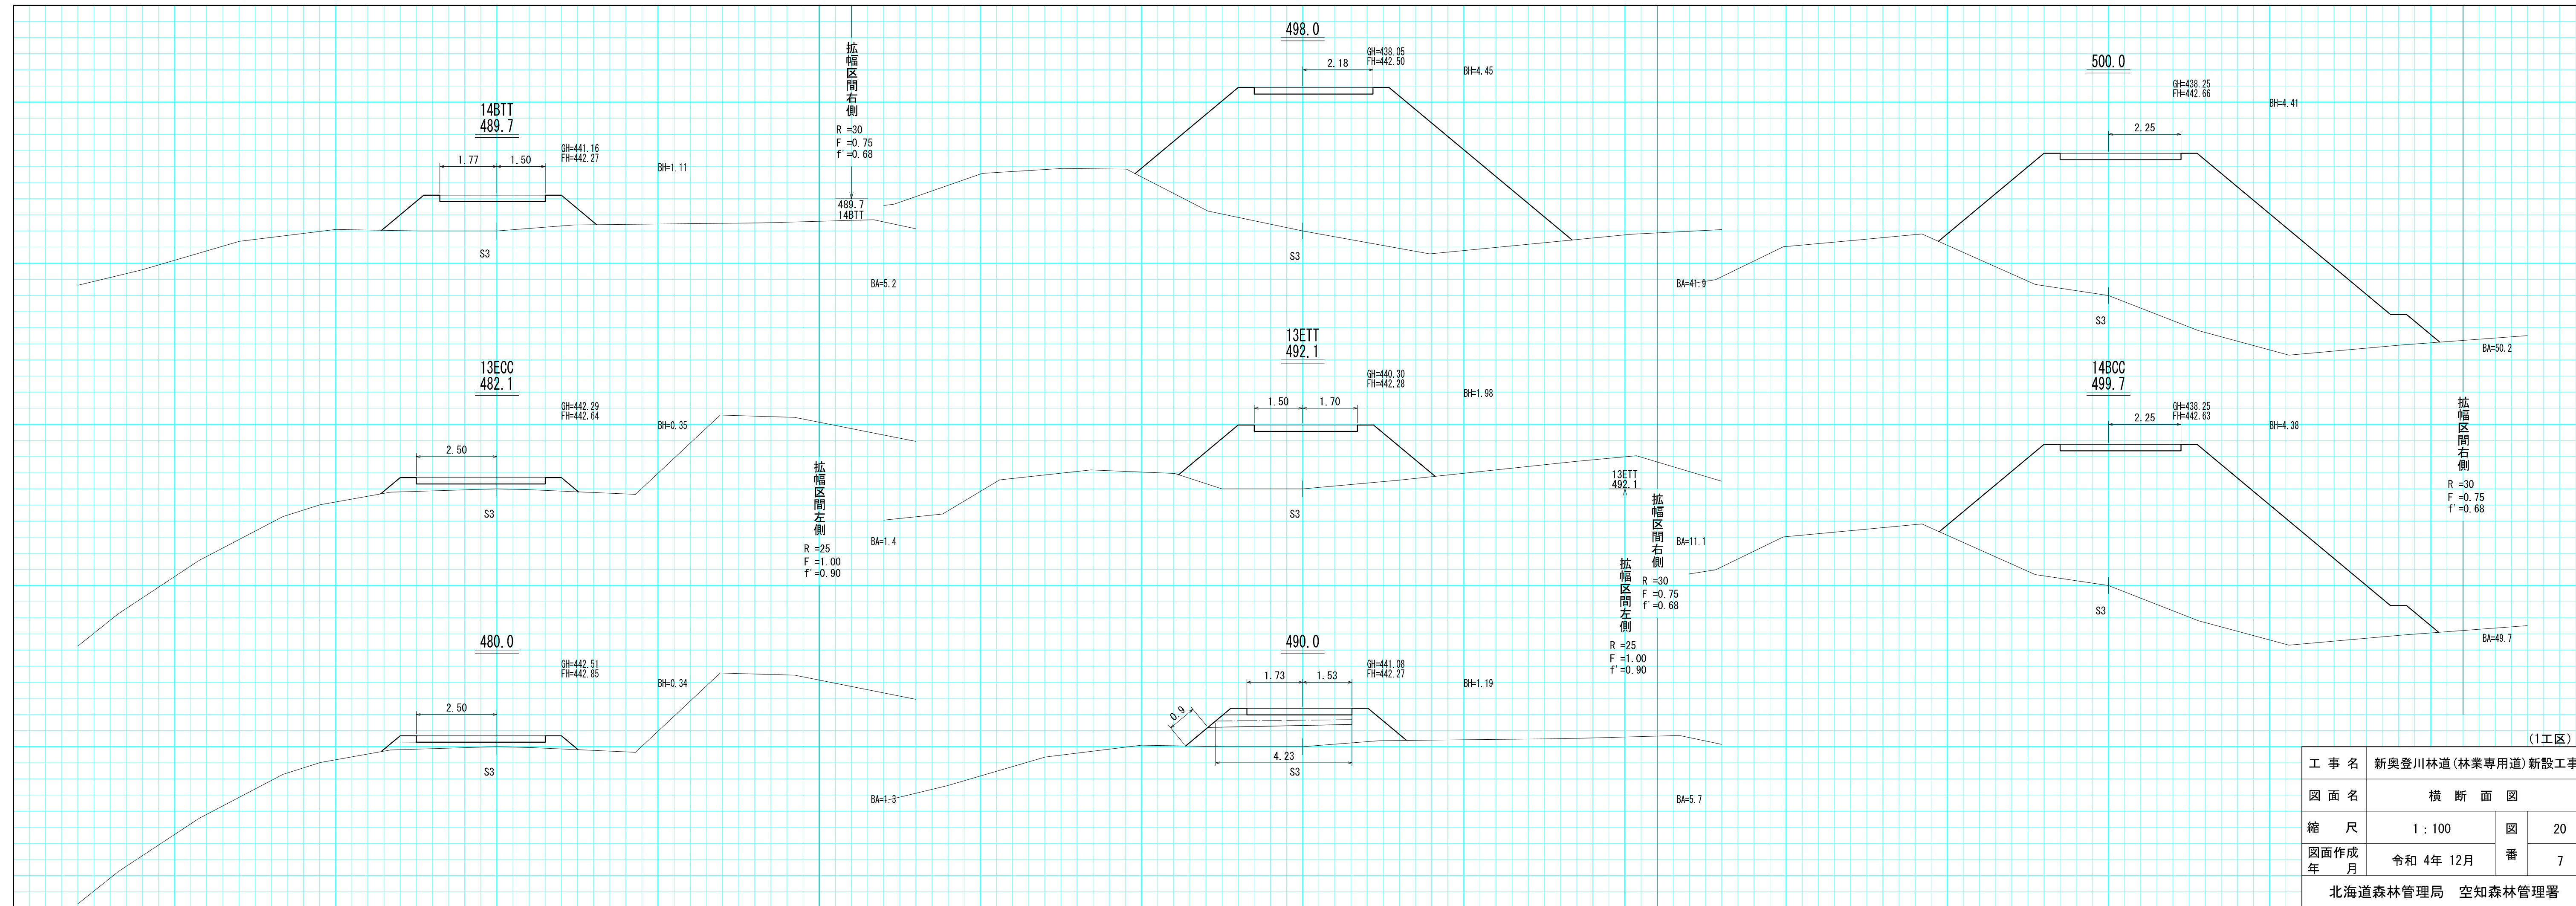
14BTT
489.7
GH=441.16
FH=442.27
BH=1.11
1.77 1.50
S3

拡幅区間右側
R =30
F =0.75
f'=0.68
489.7
14BTT
BA=5.2

498.0
GH=438.05
FH=442.50
BH=4.45
2.18
S3
BA=41.9

500.0
GH=438.25
FH=442.66
BH=4.41
2.25
S3
BA=50.2

13ECC
482.1
GH=442.29
FH=442.64
BH=0.35
2.50
S3

拡幅区間左側
R =25
F =1.00
f'=0.90
BA=1.4

13ETT
492.1
GH=440.30
FH=442.28
BH=1.98
1.50 1.70
S3
13ETT
492.1
拡幅区間右側
R =30
F =0.75
f'=0.68
BA=11.1

14BCC
499.7
GH=438.25
FH=442.63
BH=4.38
2.25
S3
BA=49.7

拡幅区間右側
R =30
F =0.75
f'=0.68

480.0
GH=442.51
FH=442.85
BH=0.34
2.50
S3
BA=1.3

490.0
GH=441.08
FH=442.27
BH=1.19
1.73 1.53
0.9
4.23
S3
拡幅区間左側
R =25
F =1.00
f'=0.90
BA=5.7

(1工区)
| 工事名 | 新奥登川林道(林業専用道)新設工事 | | |
|---|---|---|---|
| 図面名 | 横断面図 | | |
| 縮尺 | 1:100 | 図 | 20 |
| 図面作成年月 | 令和 4年 12月 | 番 | 7 |
北海道森林管理局 空知森林管理署